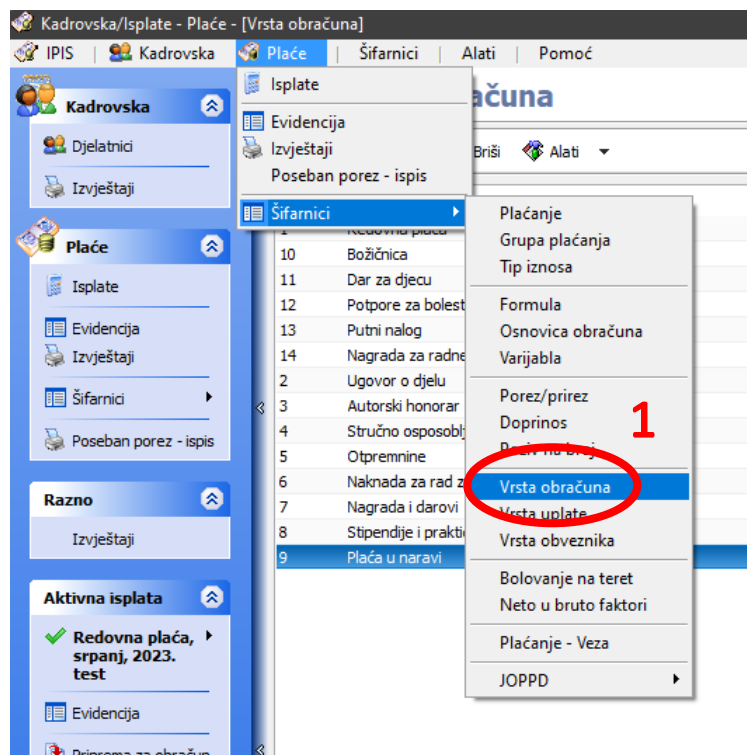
Kadrovska/Isplate - Plaće - [Vrsta obračuna]

IPIS | Kadrovska | Plaće | Šifarnici | Alati | Pomoć

Kadrovska
Djelatnici
Izvještaji

Plaće
Isplate
Evidencija
Izvještaji
Šifarnici
Poseban porez - ispis

Razno
Izvještaji

Aktivna isplata
Redovna plaća, srpanj, 2023. test
Evidencija
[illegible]

Isplate
Evidencija
Izvještaji
Poseban porez - ispis
Šifarnici

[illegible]čuna
Briši Alati

| | |
|---|---|
| 1 | Redovna plaća |
| 10 | Božićnica |
| 11 | Dar za djecu |
| 12 | Potpore za bolest |
| 13 | Putni nalog |
| 14 | Nagrada za radne |
| 2 | Ugovor o djelu |
| 3 | Autorski honorar |
| 4 | Stručno osposoblj |
| 5 | Otpremnine |
| 6 | Naknada za rad z |
| 7 | Nagrada i darovi |
| 8 | Stipendije i prakti |
| 9 | Plaća u naravi |

Plaćanje
Grupa plaćanja
Tip iznosa
Formula
Osnovica obračuna
Varijabla
Porez/prirez
Doprinos
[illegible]
Vrsta obračuna
Vrsta uplate
Vrsta obveznika
Bolovanje na teret
Neto u bruto faktori
Plaćanje - Veza
JOPPD

1